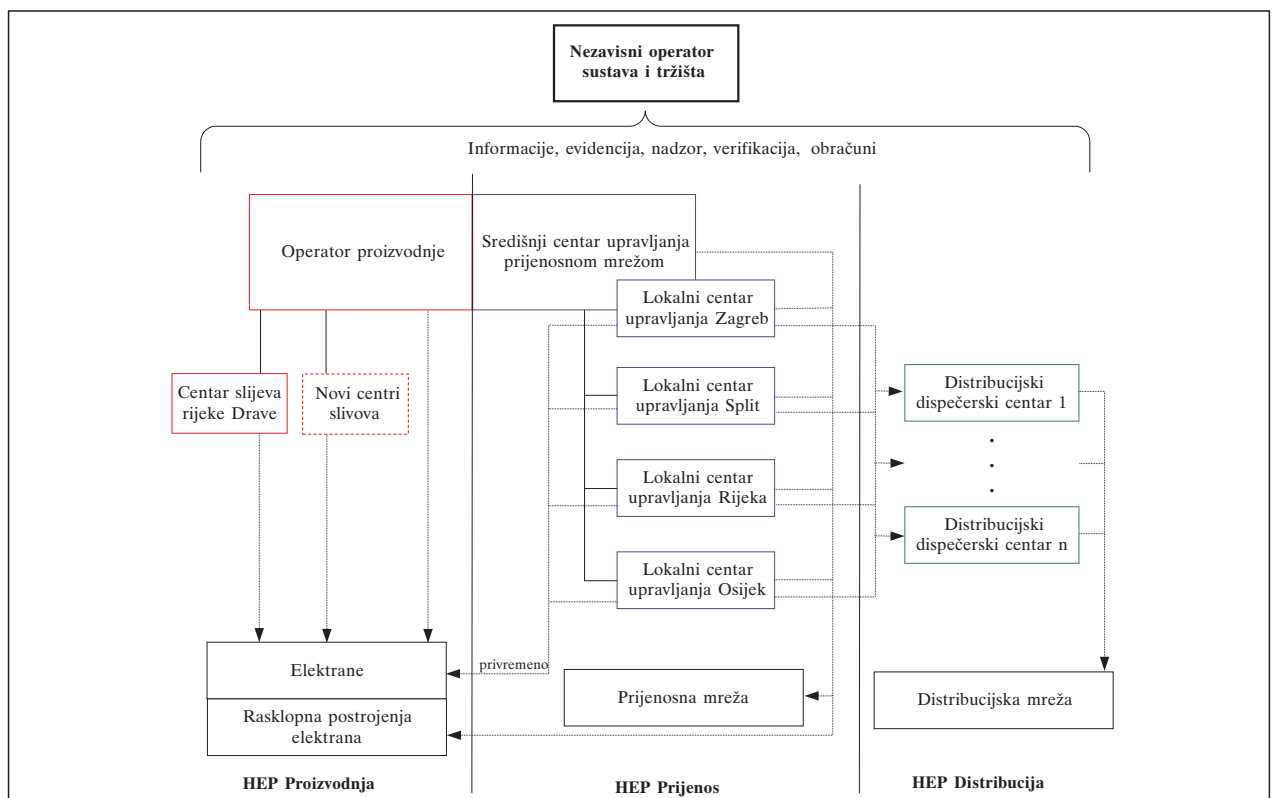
Nezavisni operator sustava i tržišta

Informacije, evidencija, nadzor, verifikacija, obračuni

Operator proizvodnje

Središnji centar upravljanja prijenosnom mrežom

Lokalni centar upravljanja Zagreb

Centar slijeva rijeke Drave

Novi centri slivova

Lokalni centar upravljanja Split

Distribucijski dispečerski centar 1

.
.
.

Lokalni centar upravljanja Rijeka

Distribucijski dispečerski centar n

Lokalni centar upravljanja Osijek

privremeno

Elektrane

Rasklopna postrojenja elektrana

Prijenosna mreža

Distribucijska mreža

HEP Proizvodnja

HEP Prijenos

HEP Distribucija